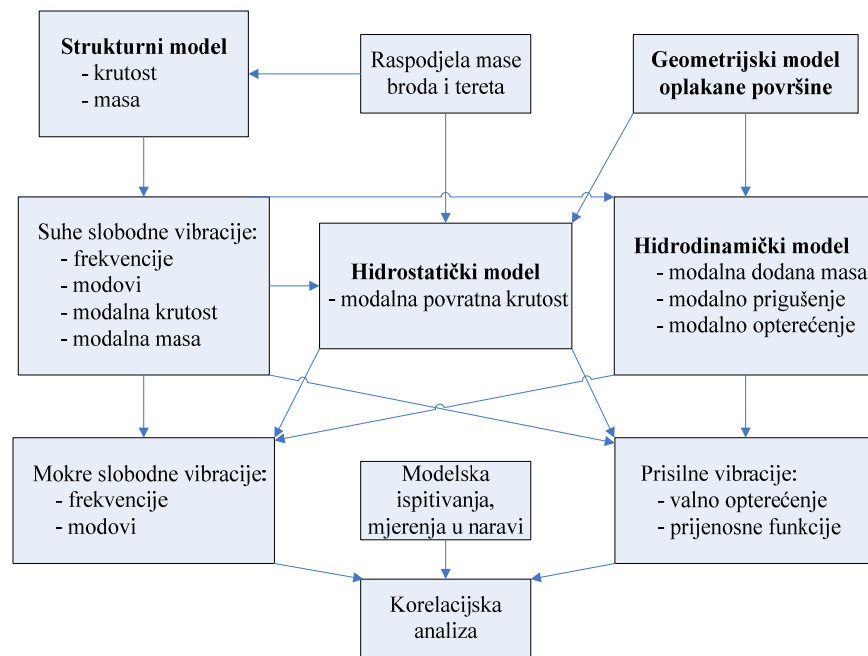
**Strukturni model**
- krutost
- masa

Raspodjela mase broda i tereta

**Geometrijski model oplakane površine**

Suhe slobodne vibracije:
- frekvencije
- modovi
- modalna krutost
- modalna masa

**Hidrostatički model**
- modalna povratna krutost

**Hidrodinamički model**
- modalna dodana masa
- modalno prigušenje
- modalno opterećenje

Mokre slobodne vibracije:
- frekvencije
- modovi

Modelska ispitivanja, mjerenja u naravi

Prisilne vibracije:
- valno opterećenje
- prijenosne funkcije

Korelacijska analiza